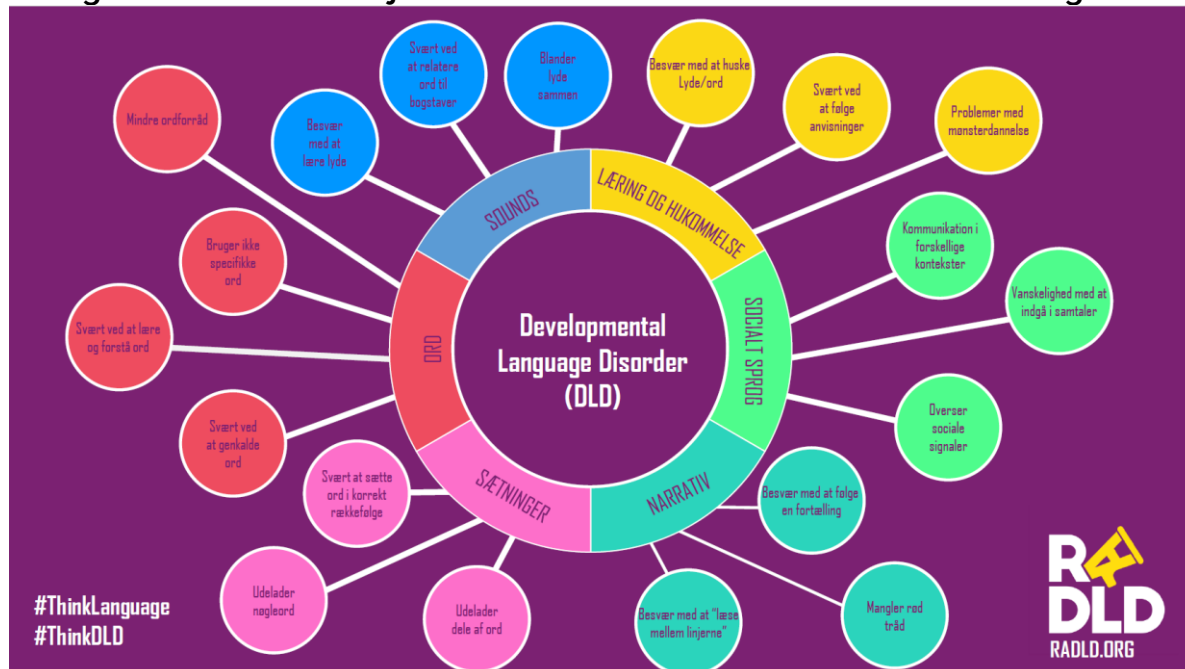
Developmental Language Disorder (DLD)

SOUNDS

Besvær med at lære lyde

Svært ved at relatere ord til bogstaver

Blander lyde sammen

LÆRING OG HUKOMMELSE

Besvær med at huske Lyde/ord

Svært ved at følge anvisninger

Problemer med mønsterdannelse

SOCIALT SPROG

Kommunikation i forskellige kontekster

Vanskelighed med at indgå i samtaler

Overser sociale signaler

NARRATIV

Besvær med at følge en fortælling

Mangler rød tråd

Besvær med at "læse mellem linjerne"

SÆTNINGER

Udelader dele af ord

Udelader nøgleord

Svært at sætte ord i korrekt rækkefølge

ORD

Svært ved at genkalde ord

Svært ved at lære og forstå ord

Bruger ikke specifikke ord

Mindre ordforråd

#ThinkLanguage
#ThinkDLD

RADLD
RADLD.ORG